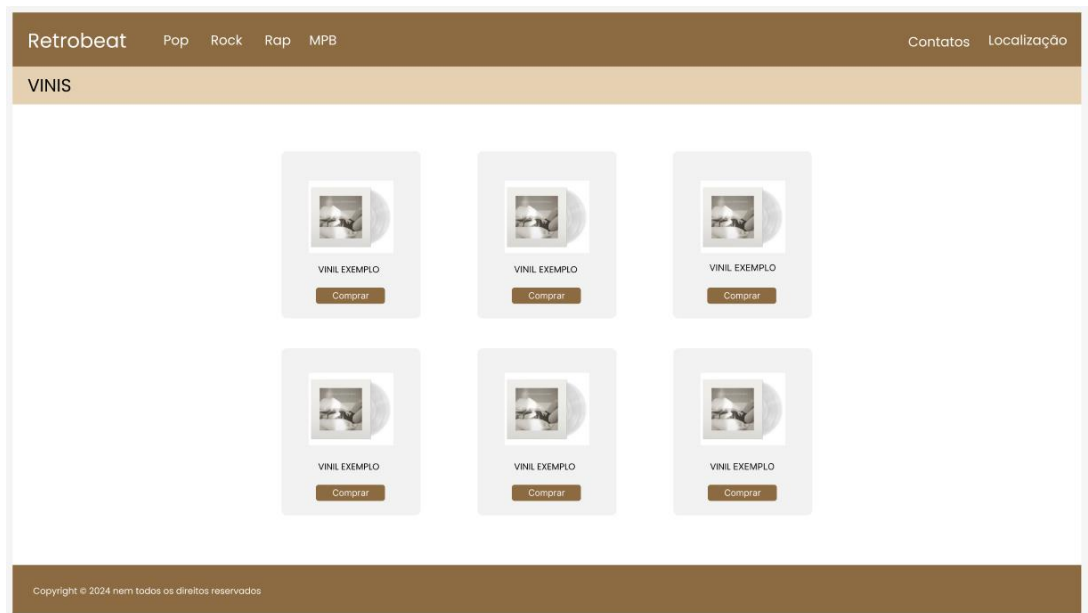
Retrobeat Pop Rock Rap MPB

Contatos Localização

VINIS

VINIL EXEMPLO
Comprar

VINIL EXEMPLO
Comprar

VINIL EXEMPLO
Comprar

VINIL EXEMPLO
Comprar

VINIL EXEMPLO
Comprar

VINIL EXEMPLO
Comprar

Copyright © 2024 nem todos os direitos reservados